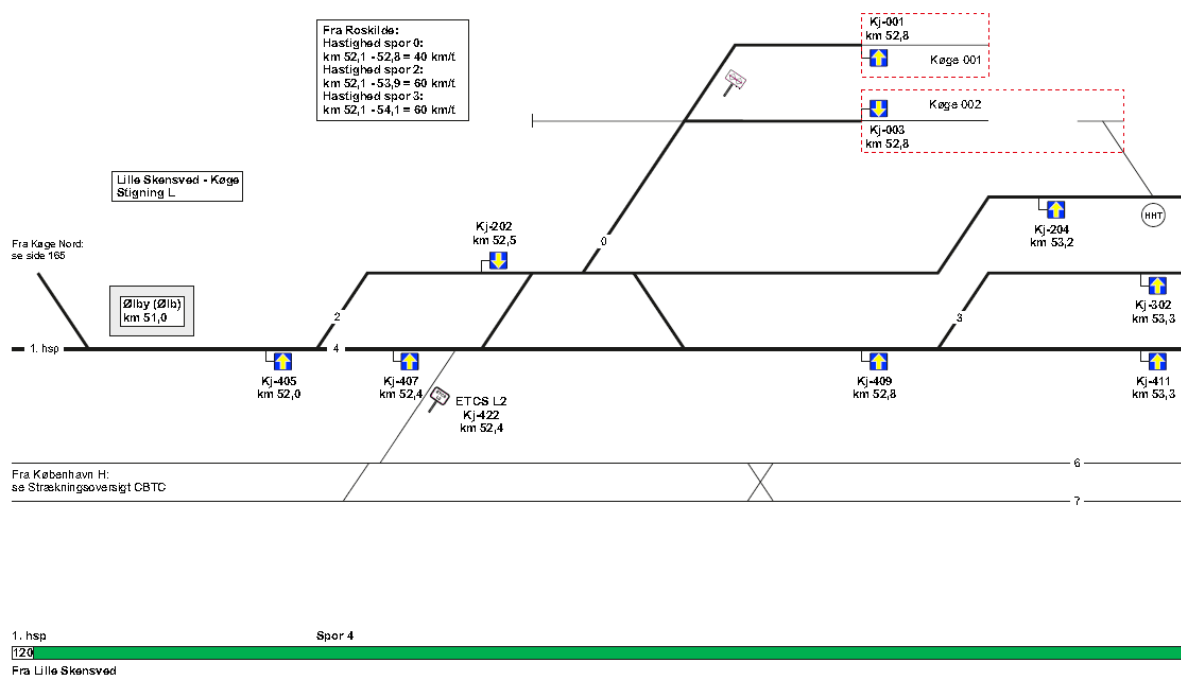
Fra Roskilde:
Hastighed spor 0:
km 52,1 - 52,8 = 40 km/t
Hastighed spor 2:
km 52,1 - 53,9 = 60 km/t
Hastighed spor 3:
km 52,1 - 54,1 = 60 km/t

Kj-001
km 52,8
Køge 001

Køge 002
Kj-003
km 52,8

Lille Skensved - Køge
Stigning L

HHT

Kj-204
km 53,2

Fra Køge Nord:
se side 165

Kj-202
km 52,5

0

Ølby (Ølb)
km 51,0

2

3

Kj-302
km 53,3

1. hsp

4

Kj-405
km 52,0

Kj-407
km 52,4

ETCS L2
Kj-422
km 52,4

Kj-409
km 52,8

Kj-411
km 53,3

Fra København H:
se Strækningsoversigt CBTC

6

7

1. hsp

Spor 4

120

Fra Lille Skensved